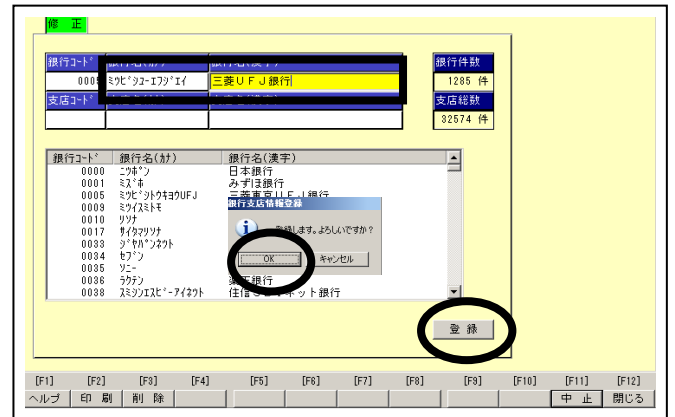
修　正

| 銀行ｺｰﾄﾞ | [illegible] | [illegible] |
|---|---|---|
| 0005 | ﾐﾂﾋﾞｼﾕｰｴﾌｼﾞｪｲ | 三菱ＵＦＪ銀行 |
| 支店ｺｰﾄﾞ | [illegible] | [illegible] |

銀行件数
1285 件
支店総数
32574 件

| 銀行ｺｰﾄﾞ | 銀行名(ｶﾅ) | 銀行名(漢字) |
|---|---|---|
| 0000 | ﾆﾂﾎﾟﾝ | 日本銀行 |
| 0001 | ﾐｽﾞﾎ | みずほ銀行 |
| 0005 | ﾐﾂﾋﾞｼﾄｳｷﾖｳUFJ | 三菱東京ＵＦＪ銀行 |
| 0009 | ﾐﾂｲｽﾐﾄﾓ | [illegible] |
| 0010 | ﾘｿﾅ | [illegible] |
| 0017 | ｻｲﾀﾏﾘｿﾅ | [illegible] |
| 0033 | ｼﾞﾔﾊﾟﾝﾈﾂﾄ | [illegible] |
| 0034 | ｾﾌﾞﾝ | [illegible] |
| 0035 | ｿﾆｰ | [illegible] |
| 0036 | ﾗｸﾃﾝ | 楽天銀行 |
| 0038 | ｽﾐｼﾝｴｽﾋﾞｰｱｲﾈﾂﾄ | 住信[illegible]ネット銀行 |

銀行支店情報登録
登録します。よろしいですか？
OK
キャンセル

登　録

[F1] ヘルプ
[F2] 印　刷
[F3] 削　除
[F4]
[F5]
[F6]
[F7]
[F8]
[F9]
[F10]
[F11] 中　止
[F12] 閉じる